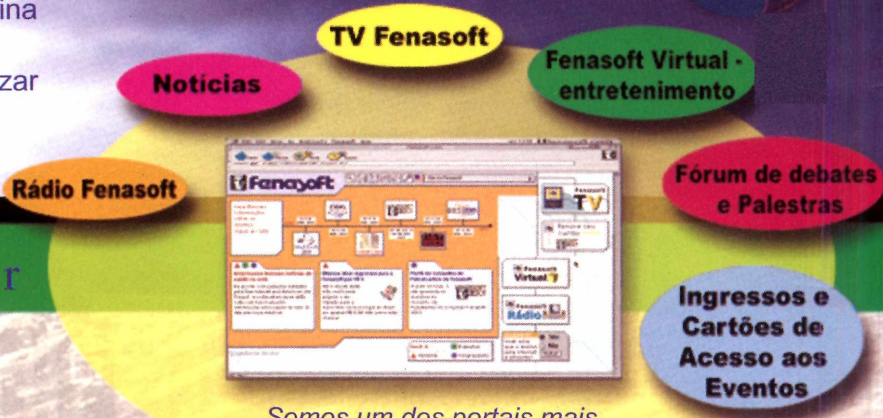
ina

zar

r

TV Fenasoft

Notícias

Fenasoft Virtual - entretenimento

Rádio Fenasoft

Fórum de debates e Palestras

Fenasoft

Fenasoft TV

Fenasoft Virtual

Fenasoft Rádio

Ingressos e Cartões de Acesso aos Eventos

Somos um dos portais mais